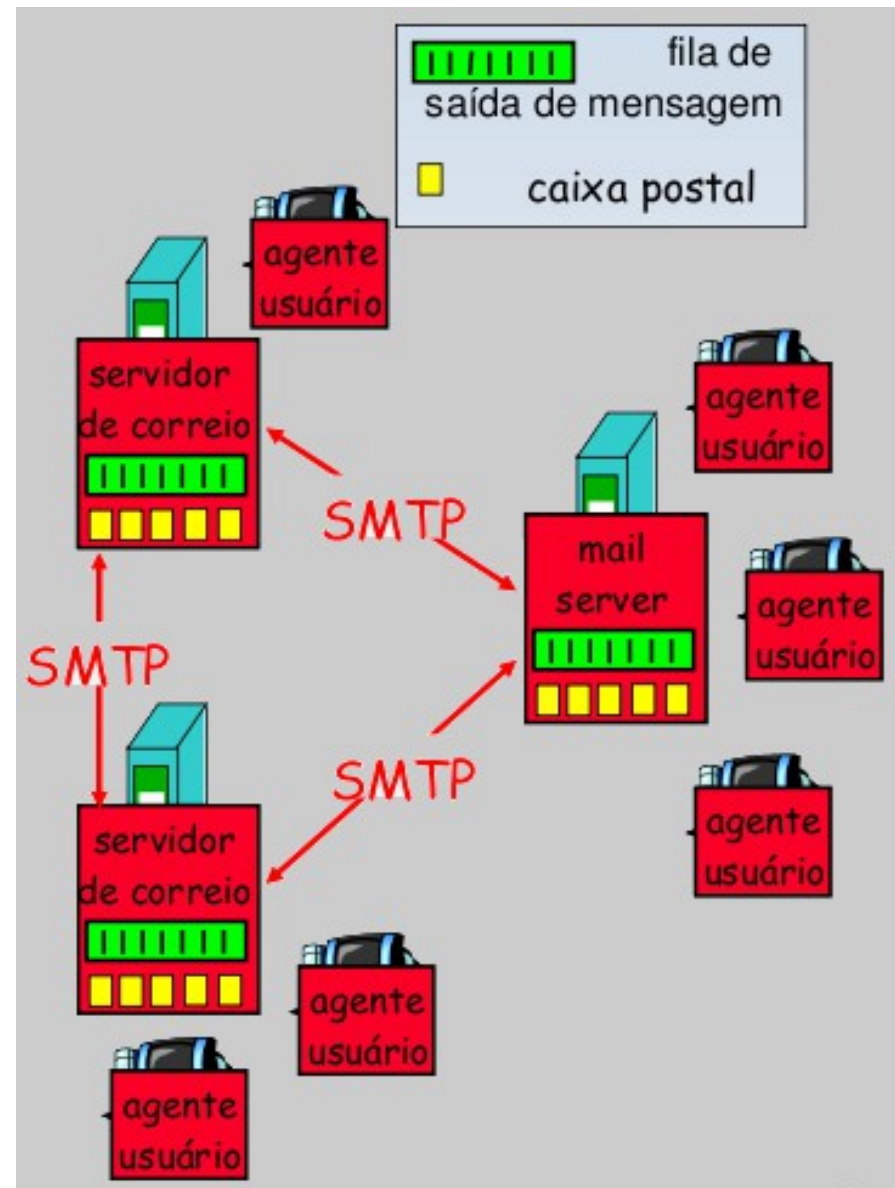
fila de saída de mensagem

caixa postal

agente usuário

servidor de correio

agente usuário

SMTP

mail server

agente usuário

SMTP

SMTP

agente usuário

servidor de correio

agente usuário

agente usuário